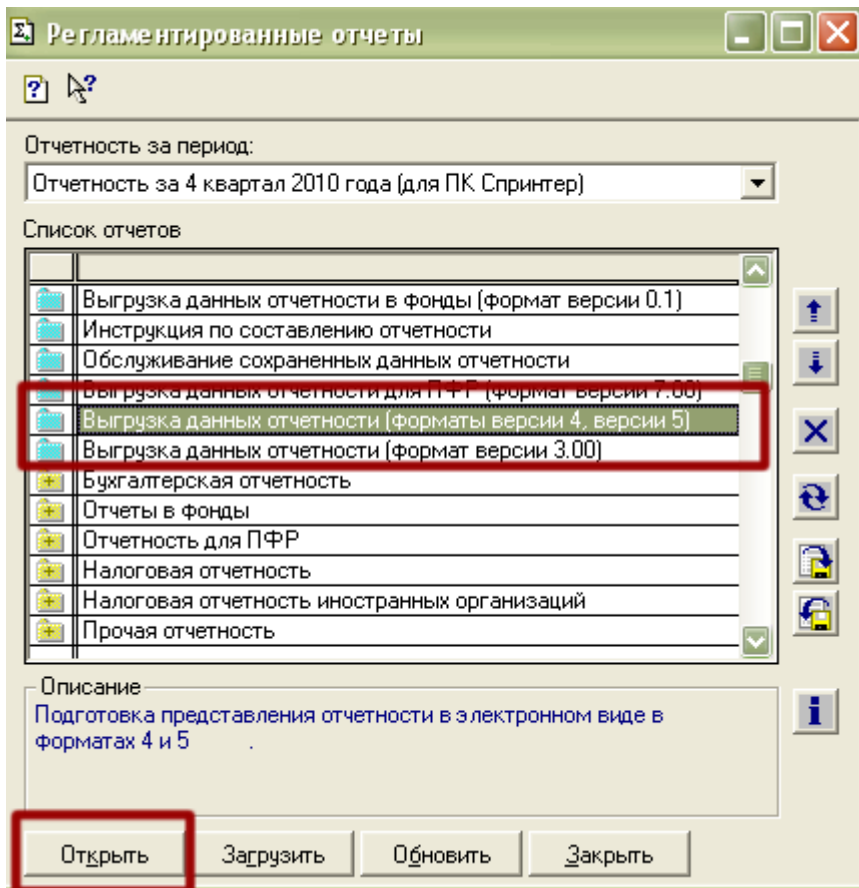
Регламентированные отчеты

Отчетность за период:

Отчетность за 4 квартал 2010 года (для ПК Спринтер)

Список отчетов

Выгрузка данных отчетности в фонды (формат версии 0.1)
Инструкция по составлению отчетности
Обслуживание сохраненных данных отчетности
Выгрузка данных отчетности для ПФР (формат версии 7.00)
Выгрузка данных отчетности (форматы версии 4, версии 5)
Выгрузка данных отчетности (формат версии 3.00)
Бухгалтерская отчетность
Отчеты в фонды
Отчетность для ПФР
Налоговая отчетность
Налоговая отчетность иностранных организаций
Прочая отчетность

Описание
Подготовка представления отчетности в электронном виде в форматах 4 и 5 .

Открыть Загрузить Обновить Закрыть